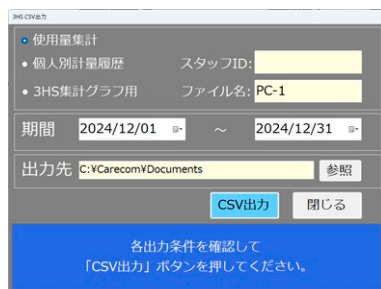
3HS CSV出力

使用量集計
個人別計量履歴
スタッフID:
3HS集計グラフ用
ファイル名: PC-1

期間 2024/12/01 ～ 2024/12/31

出力先 C:¥Carecom¥Documents
参照

CSV出力
閉じる

各出力条件を確認して
「CSV出力」ボタンを押してください。